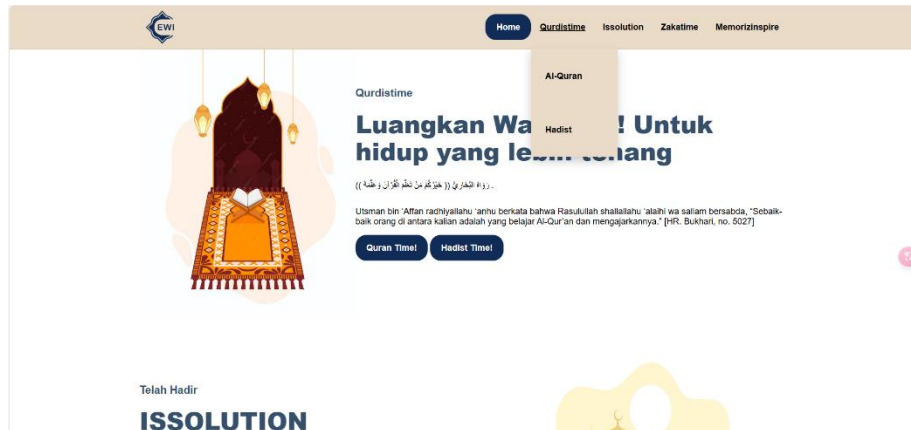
EWI

Home Qurdistime Issolution Zakatime Memorizinspire

Al-Quran

Hadist

Qurdistime

Luangkan Wa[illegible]! Untuk hidup yang le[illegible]

رواه البخاري (( خَيْرُكُمْ مَنْ تَعَلَّمَ الْقُرْآنَ وَعَلَّمَهُ )) .

Utsman bin 'Affan radhiyallahu 'anhu berkata bahwa Rasulullah shallallahu 'alaihi wa sallam bersabda, "Sebaik-baik orang di antara kalian adalah yang belajar Al-Qur'an dan mengajarkannya." [HR. Bukhari, no. 5027]

Quran Time! Hadist Time!

Telah Hadir

ISSOLUTION